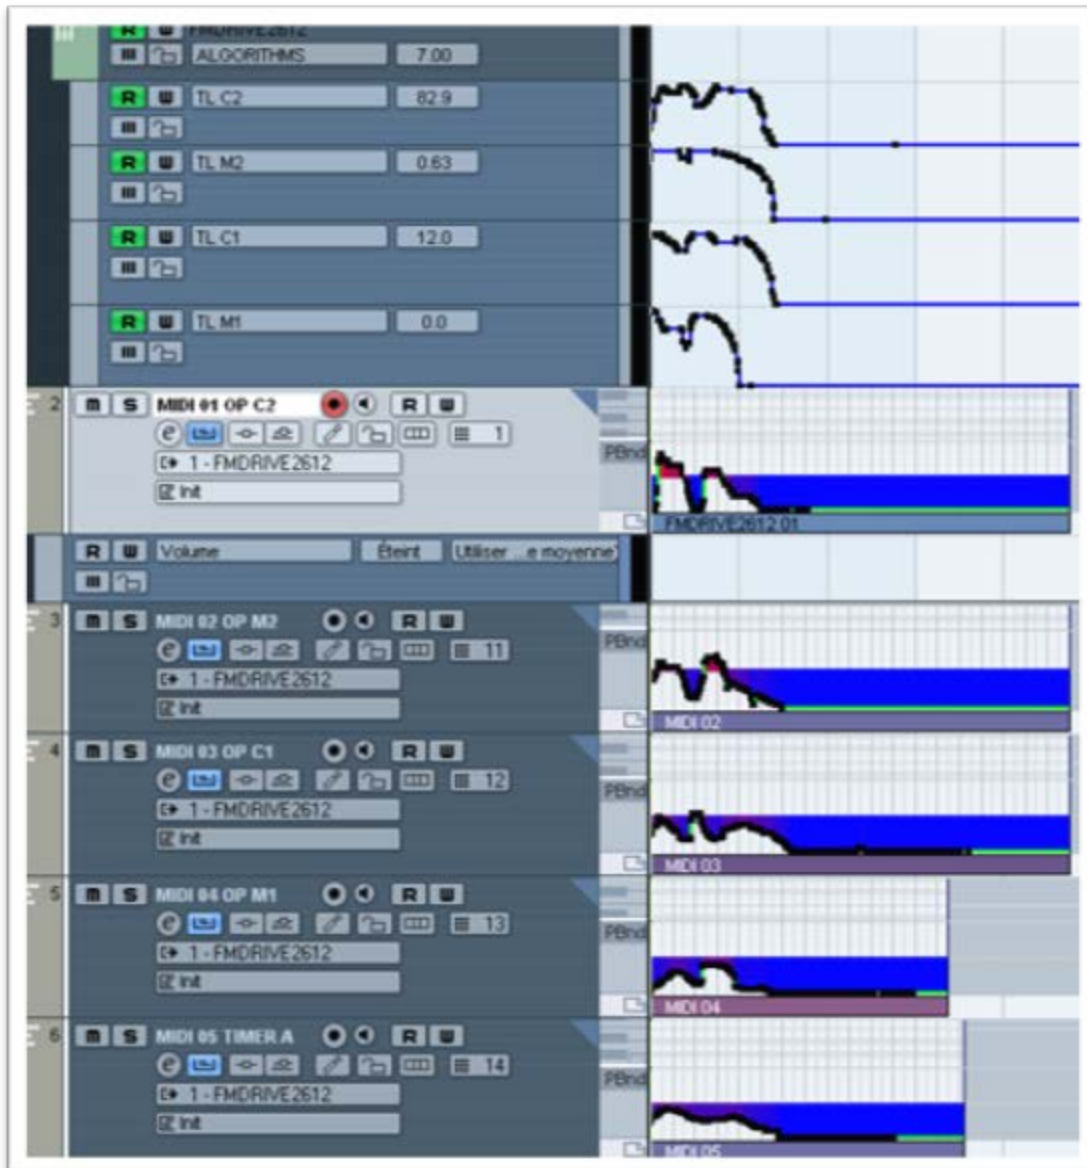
R W FMDRIVE2612
ALGORITHMS 7.00
R W TL C2 82.9
R W TL M2 0.63
R W TL C1 12.0
R W TL M1 0.0
2 M S MIDI 01 OP C2 R W
1
1 - FMDRIVE2612
Init
PBnd
FMDRIVE2612 01
R W Volume Éteint Utiliser ...e moyenne
3 M S MIDI 02 OP M2 R W
11
1 - FMDRIVE2612
Init
PBnd
MIDI 02
4 M S MIDI 03 OP C1 R W
12
1 - FMDRIVE2612
Init
PBnd
MIDI 03
5 M S MIDI 04 OP M1 R W
13
1 - FMDRIVE2612
Init
PBnd
MIDI 04
6 M S MIDI 05 TIMER A R W
14
1 - FMDRIVE2612
Init
PBnd
MIDI 05